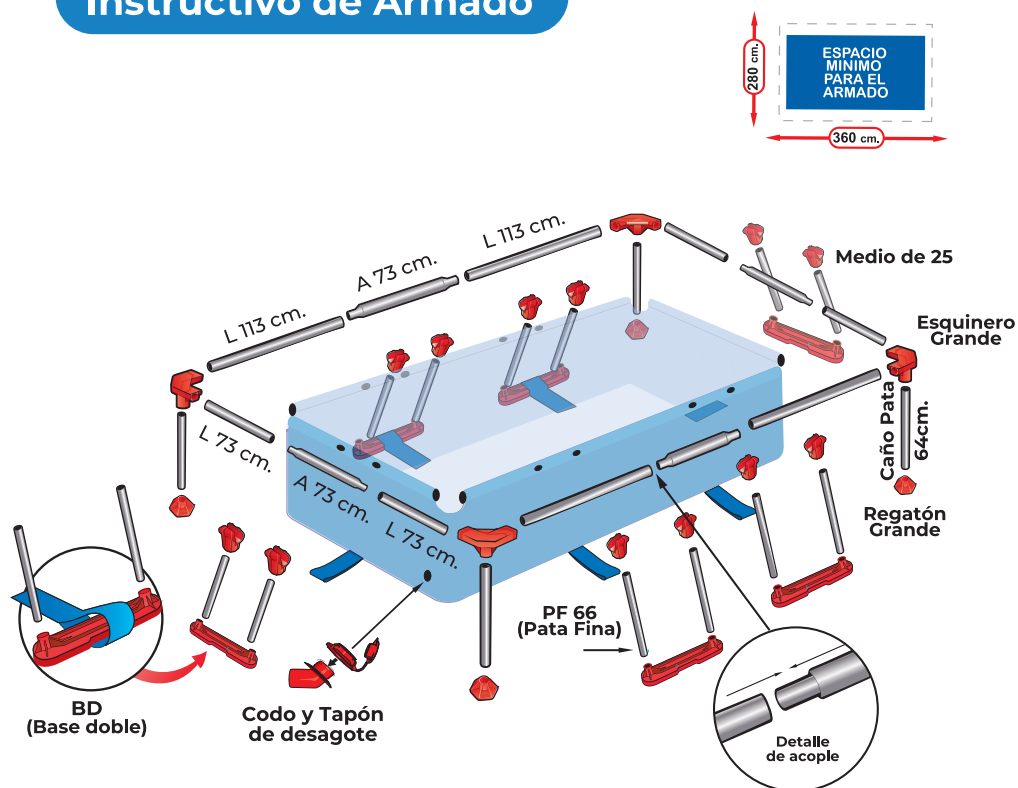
Instructivo de Armado

ESPACIO MINIMO PARA EL ARMADO

280 cm.

360 cm.

L 113 cm.

A 73 cm.

L 113 cm.

Medio de 25

Esquinero Grande

Caño Pata 64cm.

Regatón Grande

L 73 cm.

A 73 cm.

L 73 cm.

PF 66 (Pata Fina)

BD (Base doble)

Codo y Tapón de desagote

Detalle de acople